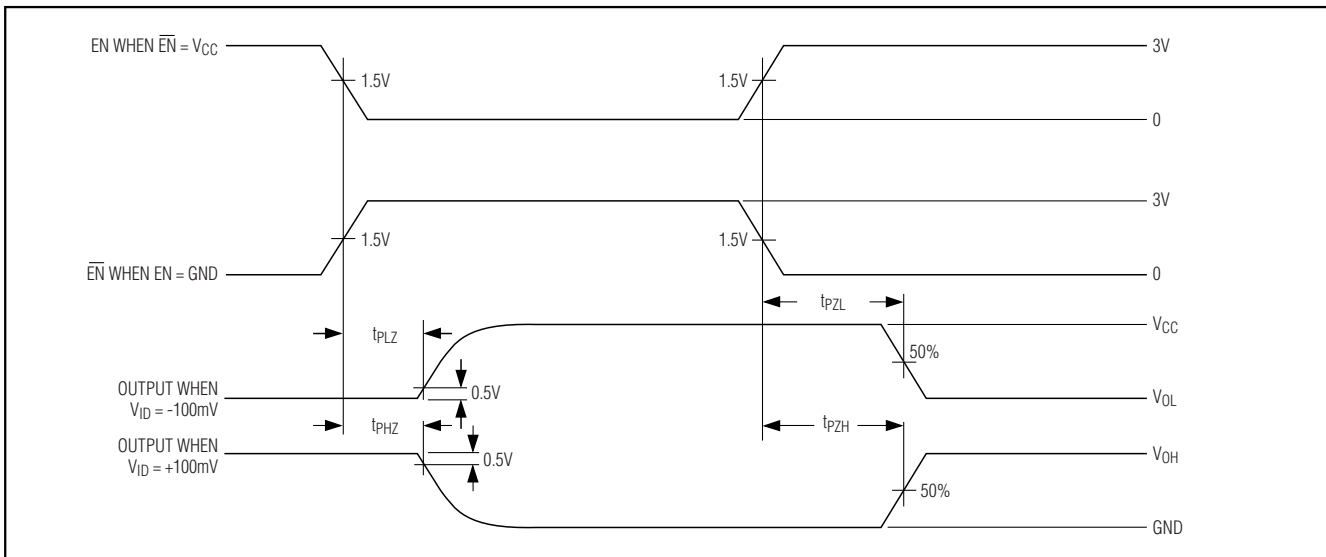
EN WHEN $\overline{EN}$ = $V_{CC}$
1.5V
1.5V
3V
0
3V
1.5V
1.5V
$\overline{EN}$ WHEN EN = GND
0
$t_{PZL}$
$t_{PLZ}$
$V_{CC}$
50%
OUTPUT WHEN $V_{ID}$ = -100mV
0.5V
$V_{OL}$
$t_{PHZ}$
$t_{PZH}$
OUTPUT WHEN $V_{ID}$ = +100mV
0.5V
$V_{OH}$
50%
GND